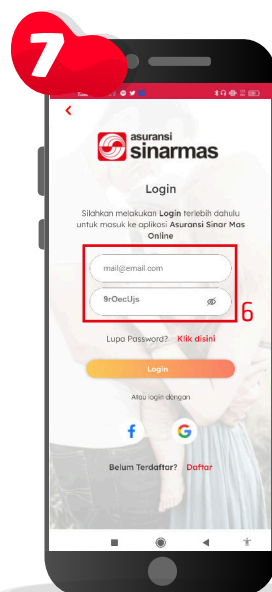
7

<

asuransi
sinarmas

Login

Silahkan melakukan Login terlebih dahulu untuk masuk ke aplikasi Asuransi Sinar Mas Online

mail@email.com

9rOecUjs

6

Lupa Password? Klik disini

Login

Atau login dengan

f

G

Belum Terdaftar? Daftar